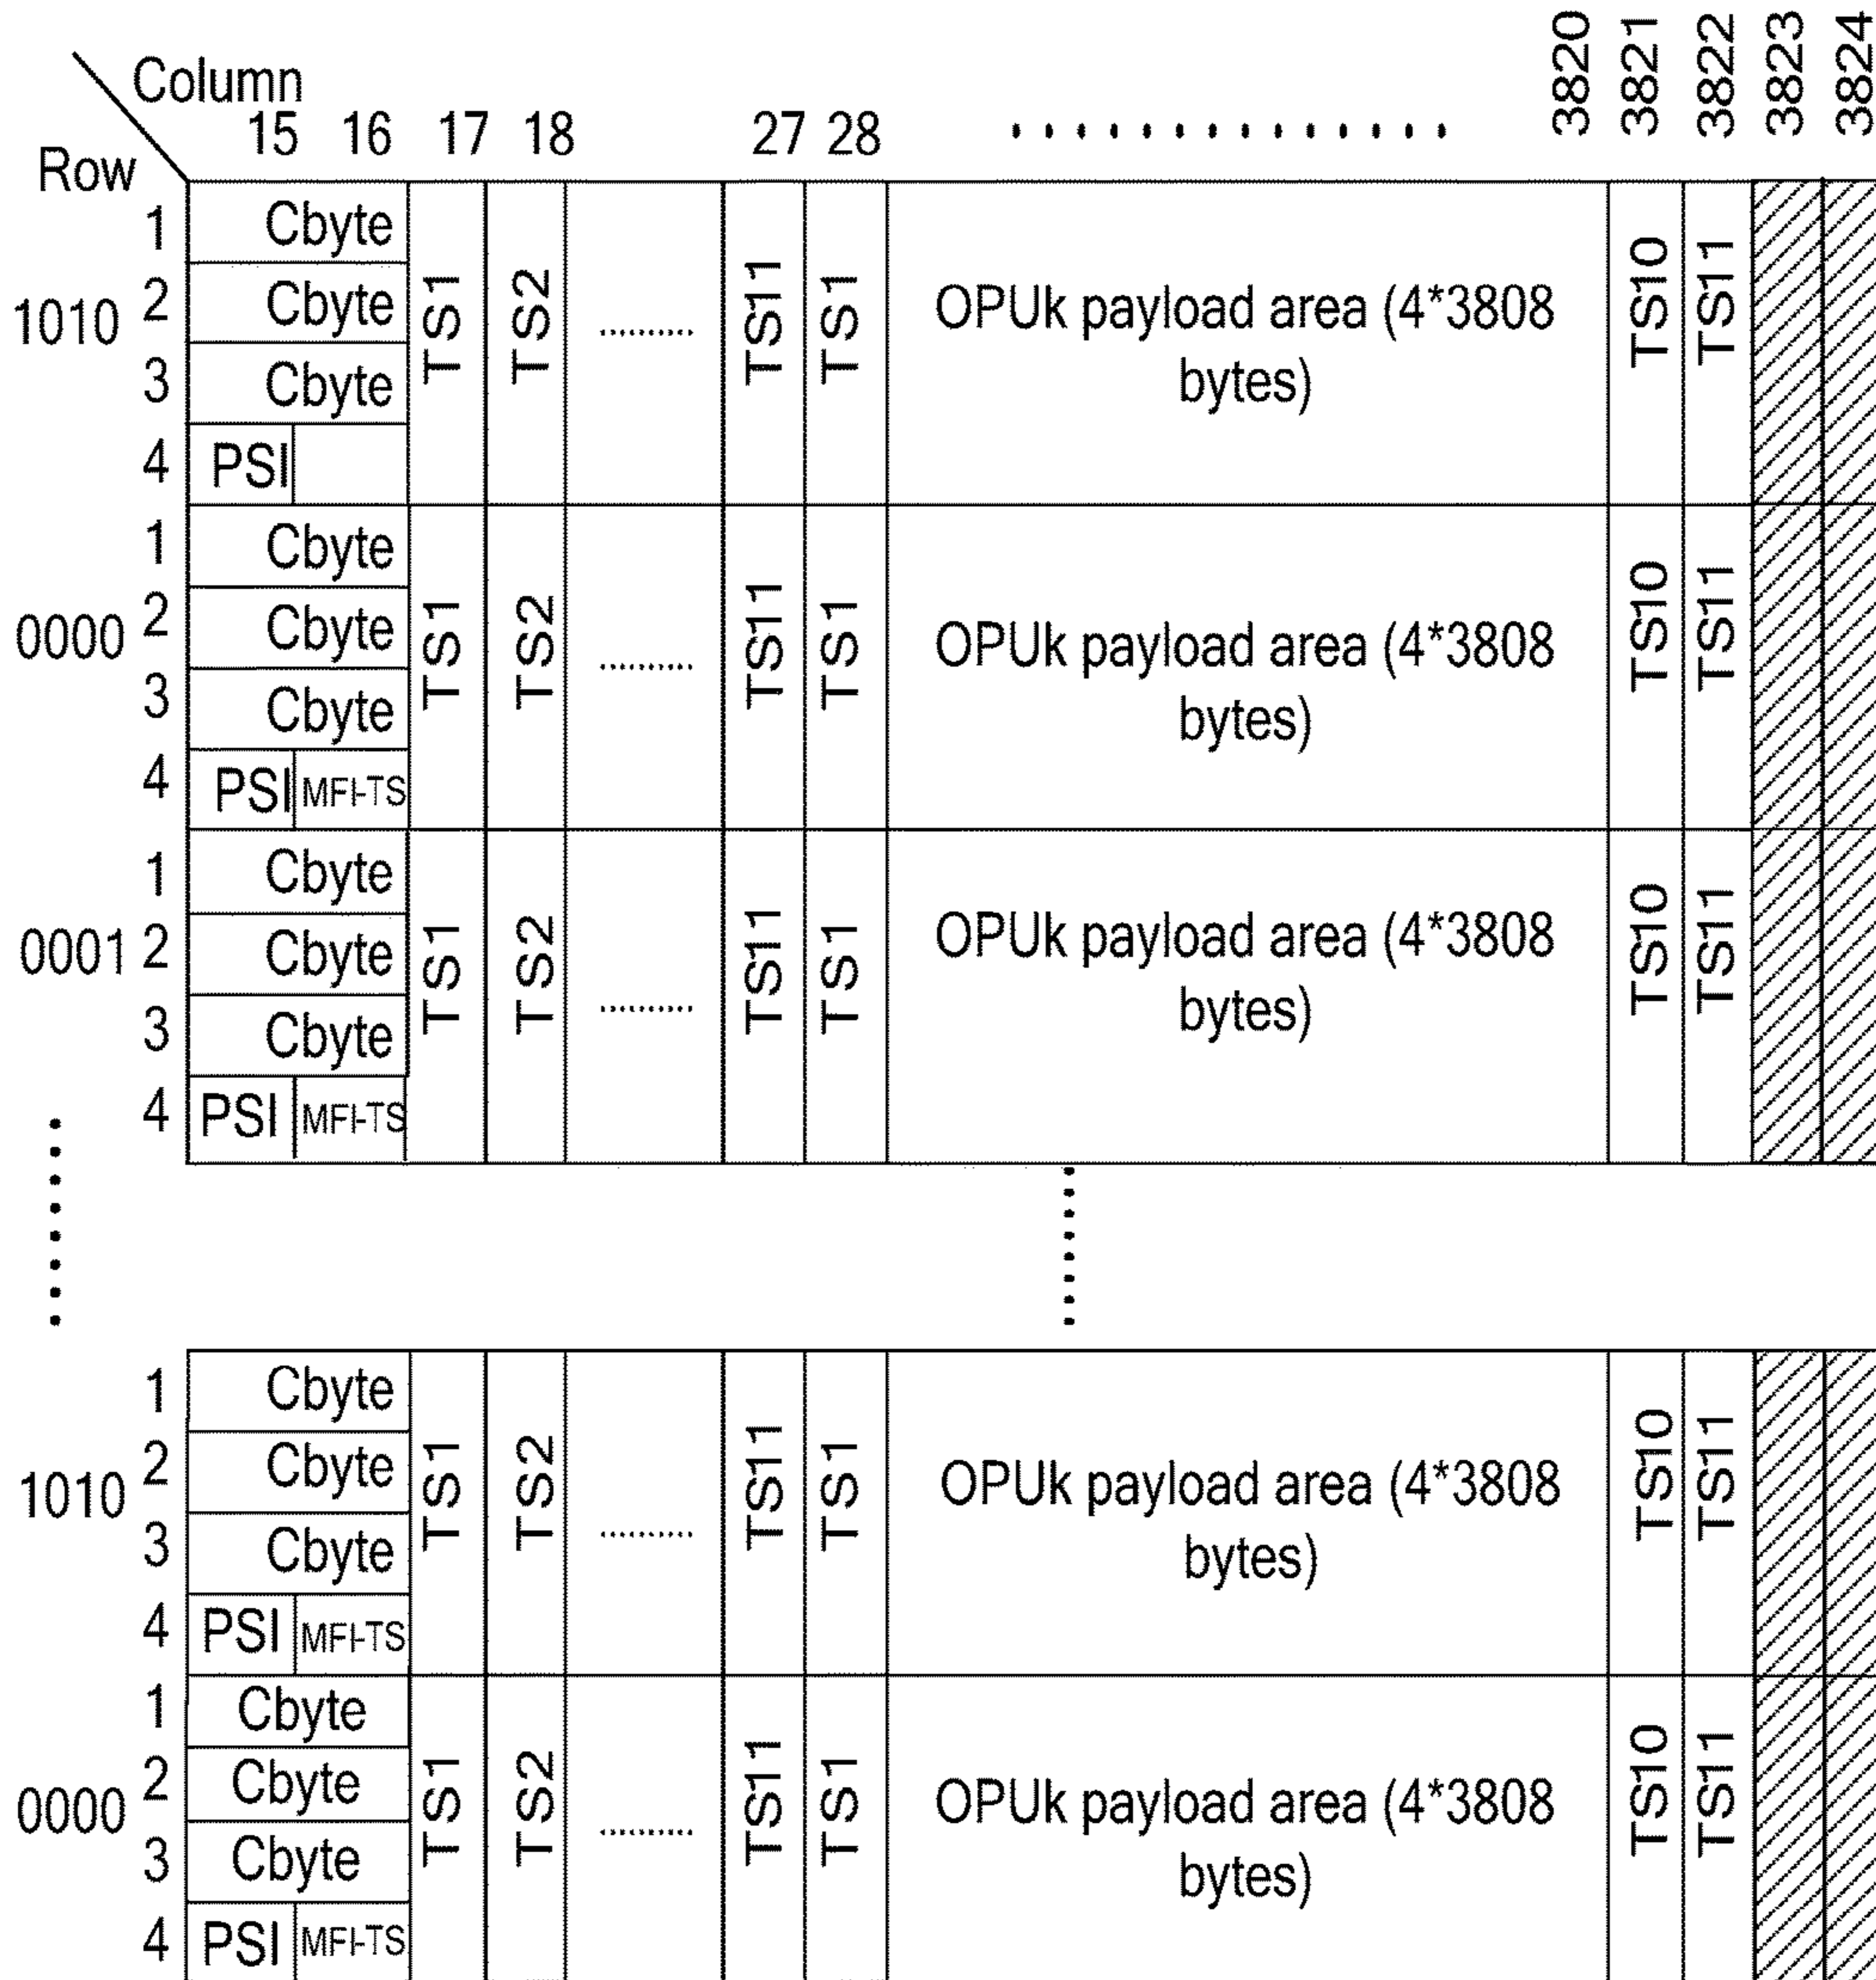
Column
Row
15 16 17 18 27 28 3820 3821 3822 3823 3824

1010
1 Cbyte
2 Cbyte
3 Cbyte
4 PSI
TS1 TS2 .......... TS11 TS1 OPUk payload area (4*3808 bytes) TS10 TS11

0000
1 Cbyte
2 Cbyte
3 Cbyte
4 PSI MFI-TS
TS1 TS2 .......... TS11 TS1 OPUk payload area (4*3808 bytes) TS10 TS11

0001
1 Cbyte
2 Cbyte
3 Cbyte
4 PSI MFI-TS
TS1 TS2 .......... TS11 TS1 OPUk payload area (4*3808 bytes) TS10 TS11

1010
1 Cbyte
2 Cbyte
3 Cbyte
4 PSI MFI-TS
TS1 TS2 .......... TS11 TS1 OPUk payload area (4*3808 bytes) TS10 TS11

0000
1 Cbyte
2 Cbyte
3 Cbyte
4 PSI MFI-TS
TS1 TS2 .......... TS11 TS1 OPUk payload area (4*3808 bytes) TS10 TS11